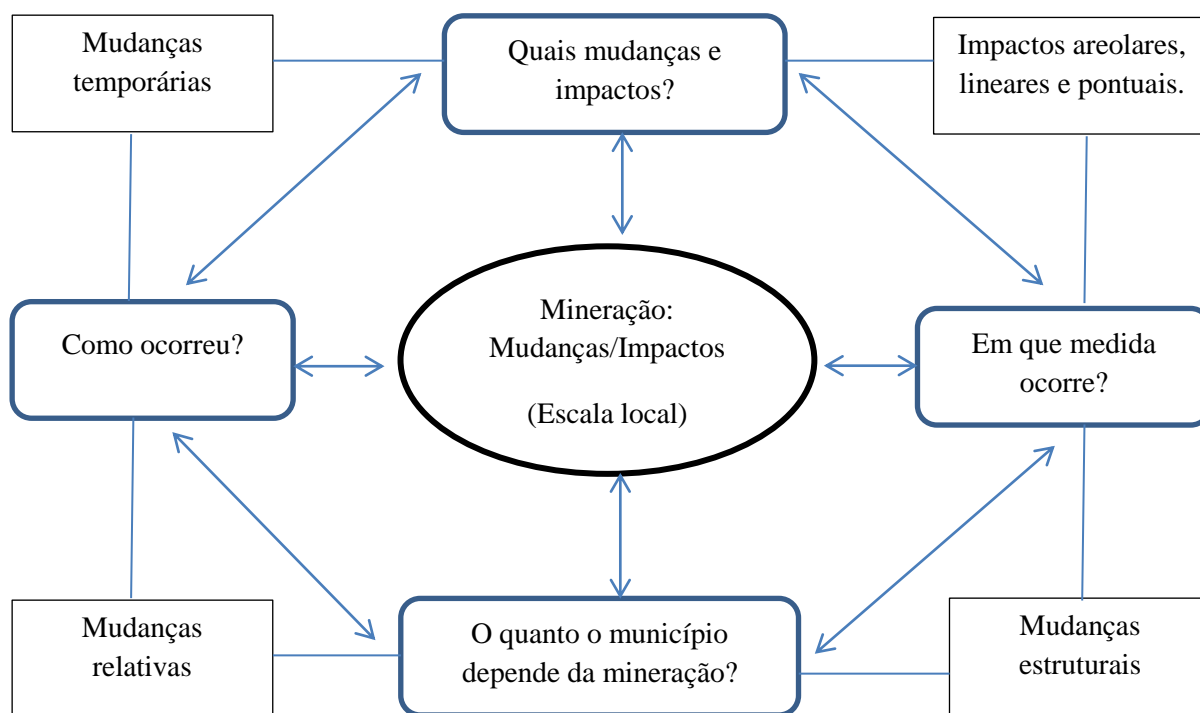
Mudanças temporárias

Quais mudanças e impactos?

Impactos areolares, lineares e pontuais.

Como ocorreu?

Mineração: Mudanças/Impactos

(Escala local)

Em que medida ocorre?

Mudanças relativas

O quanto o município depende da mineração?

Mudanças estruturais